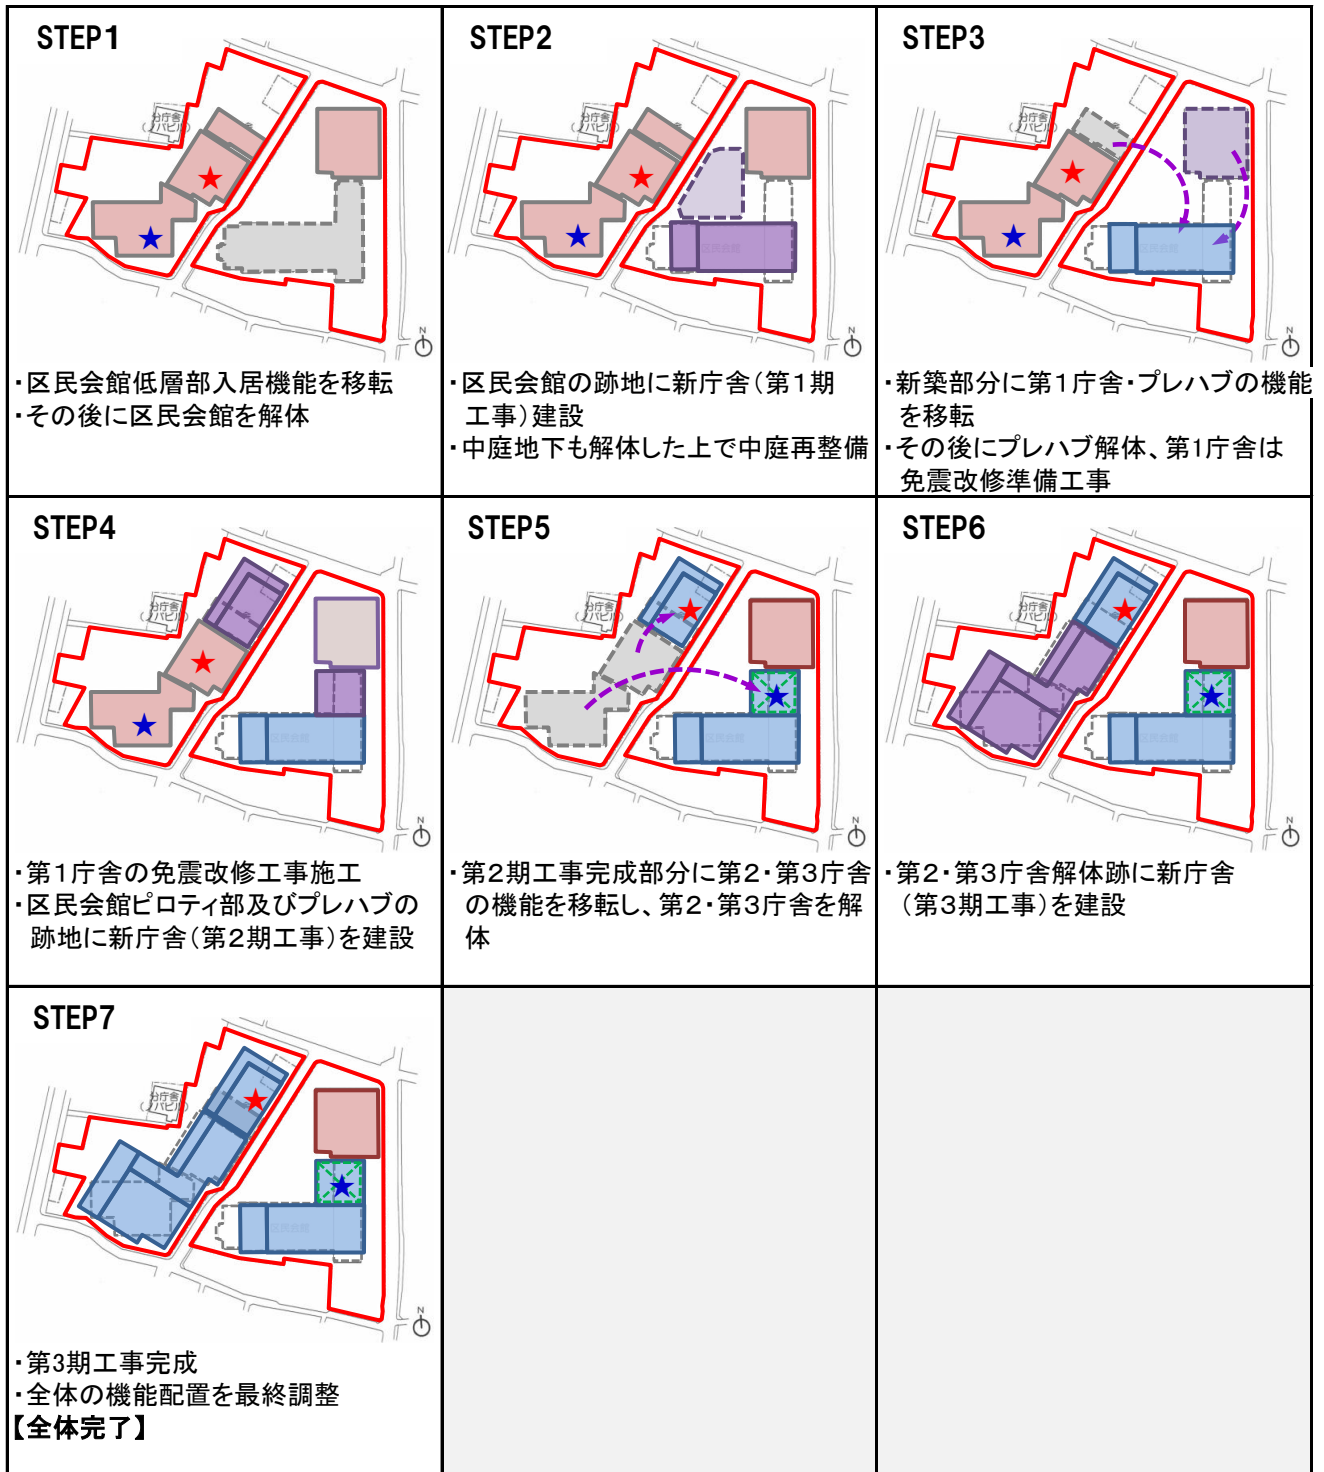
STEP1

分庁舎(パビリ)

N

・区民会館低層部入居機能を移転
・その後に区民会館を解体

STEP2

分庁舎(パビリ)

N

・区民会館の跡地に新庁舎(第1期工事)建設
・中庭地下も解体した上で中庭再整備

STEP3

分庁舎(パビリ)

N

・新築部分に第1庁舎・プレハブの機能を移転
・その後にプレハブ解体、第1庁舎は免震改修準備工事

STEP4

分庁舎(パビリ)

N

・第1庁舎の免震改修工事施工
・区民会館ピロティ部及びプレハブの跡地に新庁舎(第2期工事)を建設

STEP5

分庁舎(パビリ)

N

・第2期工事完成部分に第2・第3庁舎の機能を移転し、第2・第3庁舎を解体

STEP6

分庁舎(パビリ)

N

・第2・第3庁舎解体跡に新庁舎(第3期工事)を建設

STEP7

分庁舎(パビリ)

N

・第3期工事完成
・全体の機能配置を最終調整
【全体完了】